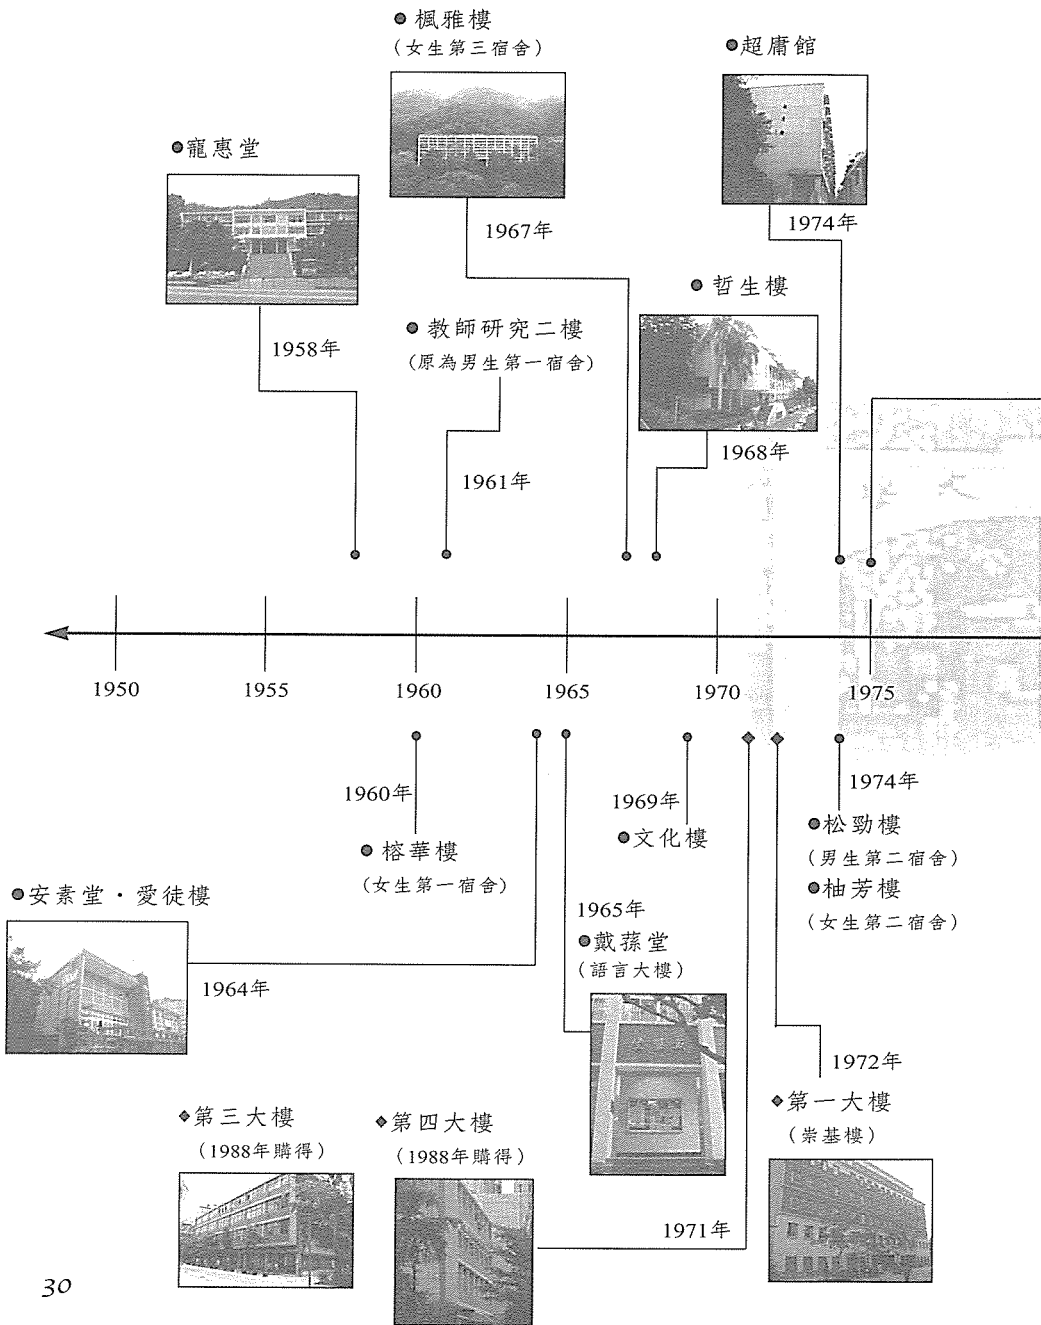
楓雅樓
（女生第三宿舍）

超膺館

寵惠堂

1967年

1974年

哲生樓

教師研究二樓
（原為男生第一宿舍）

1958年

1968年

1961年

1950
1955
1960
1965
1970
1975

1960年

1969年

1974年

松勁樓
（男生第二宿舍）

文化樓

榕華樓
（女生第一宿舍）

柚芳樓
（女生第二宿舍）

安素堂・愛徒樓

1965年

戴蓀堂
（語言大樓）

1964年

1972年

第三大樓
（1988年購得）

第四大樓
（1988年購得）

第一大樓
（崇基樓）

1971年

30